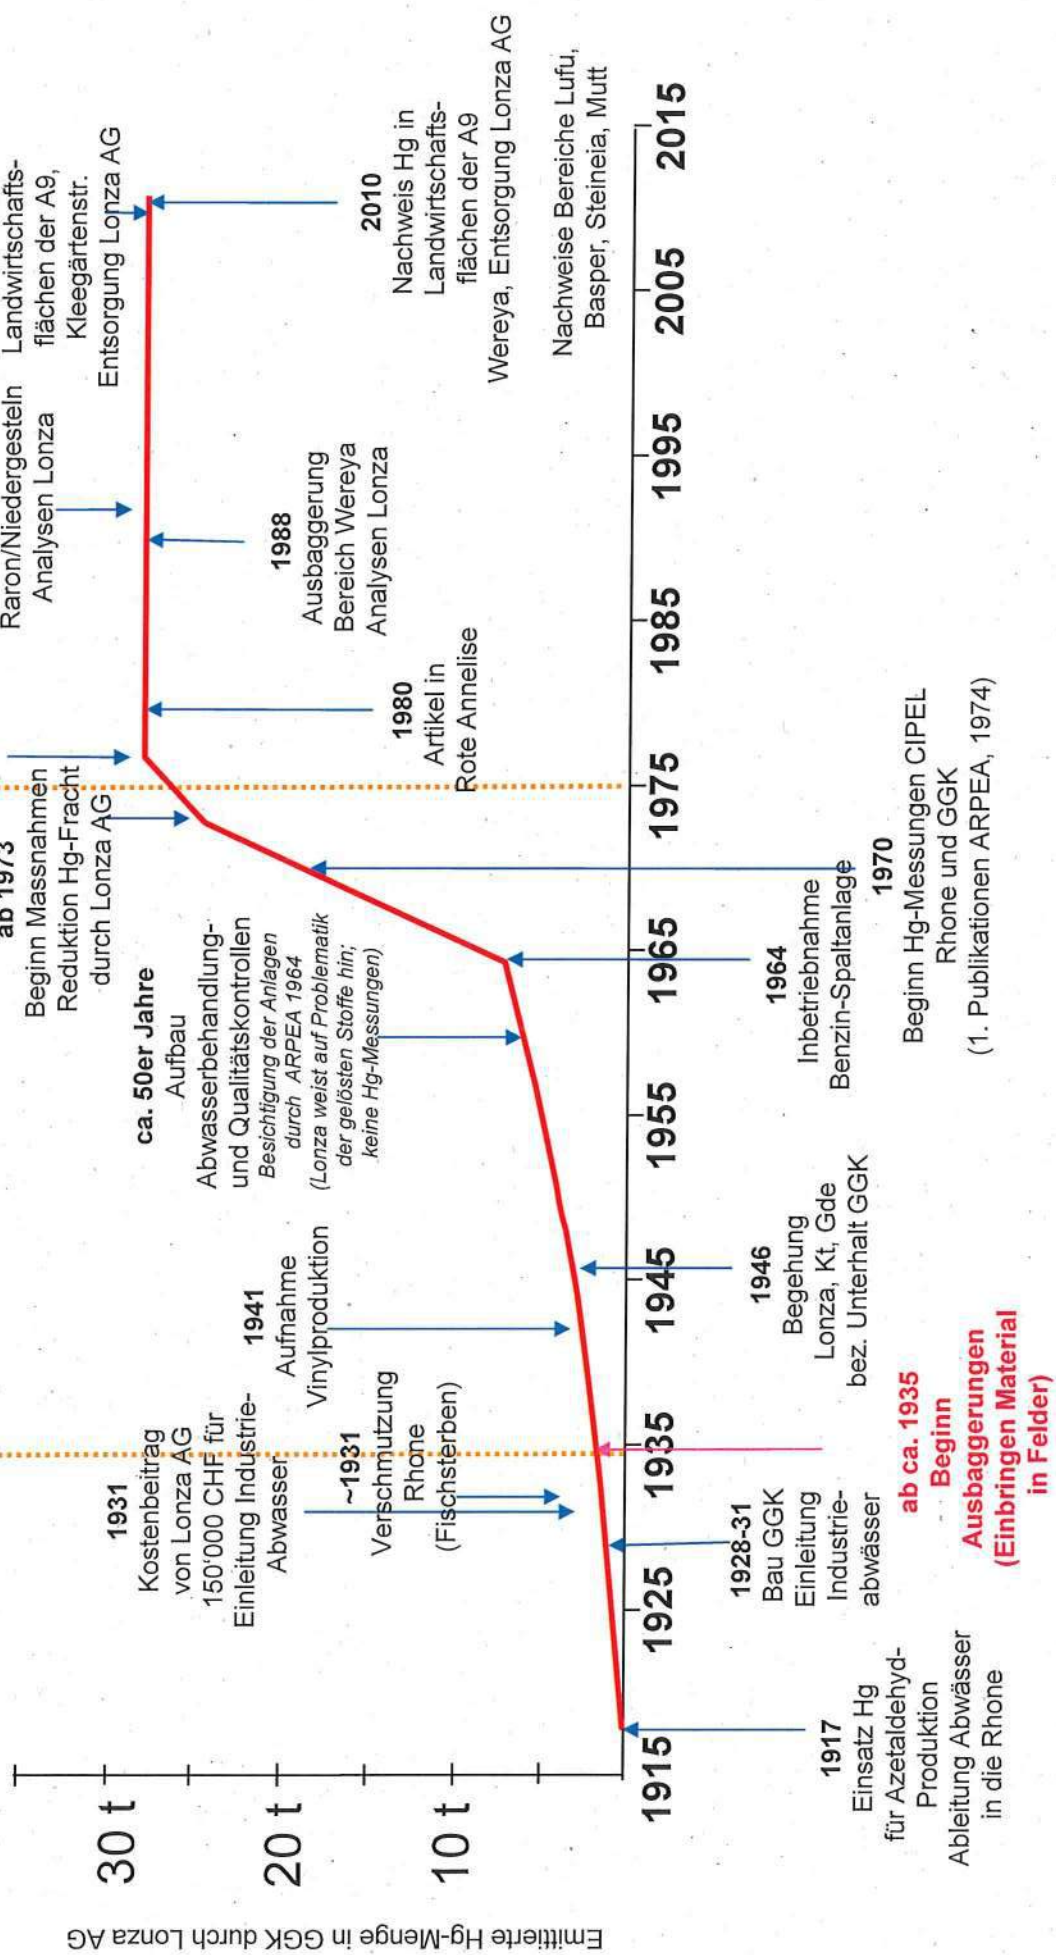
Emittierte Hg-Menge in GGK durch Lonza AG

30 t
20 t
10 t

1915
1925
1935
1945
1955
1965
1975
1985
1995
2005
2015

1917
Einsatz Hg für Azetaldehyd-Produktion Ableitung Abwässer in die Rhone

1928-31
Bau GGK Einleitung Industrie-abwässer

ab ca. 1935
Beginn Ausbaggerungen (Einbringen Material in Felder)

1946
Begehung Lonza, Kt, Gde bez. Unterhalt GGK

1964
Inbetriebnahme Benzin-Spaltanlage

1970
Beginn Hg-Messungen CIPEL Rhone und GGK
(1. Publikationen ARPEA, 1974)

Nachweise Bereiche Lufu, Basper, Steineia, Mutt

1931
Kostenbeitrag von Lonza AG 150'000 CHF für Einleitung Industrie-Abwasser

~1931
Verschmutzung Rhone (Fischsterben)

1941
Aufnahme Vinylproduktion

ca. 50er Jahre
Aufbau Abwasserbehandlung- und Qualitätskontrollen
Besichtigung der Anlagen durch ARPEA 1964
(Lonza weist auf Problematik der gelösten Stoffe hin; keine Hg-Messungen)

ab 1973
Beginn Massnahmen Reduktion Hg-Fracht durch Lonza AG

1980
Artikel in Rote Annelise

1988
Ausbaggerung Bereich Wereya Analysen Lonza

Raron/Niedergesteln Analysen Lonza

2010
Nachweis Hg in Landwirtschafts-flächen der A9 Wereya, Entsorgung Lonza AG

Landwirtschafts-flächen der A9, Kleegärtenstr. Entsorgung Lonza AG